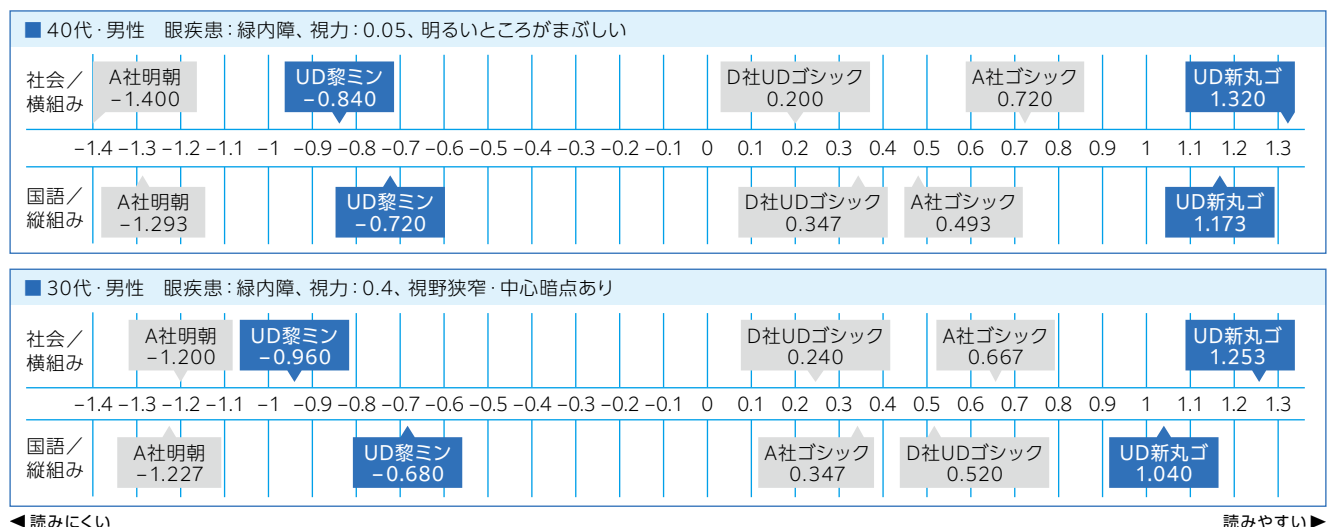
■ 40代・男性　眼疾患：緑内障、視力：0.05、明るいところがまぶしい

社会／横組み

A社明朝 −1.400

UD黎ミン −0.840

D社UDゴシック 0.200

A社ゴシック 0.720

UD新丸ゴ 1.320

−1.4 −1.3 −1.2 −1.1 −1 −0.9 −0.8 −0.7 −0.6 −0.5 −0.4 −0.3 −0.2 −0.1 0 0.1 0.2 0.3 0.4 0.5 0.6 0.7 0.8 0.9 1 1.1 1.2 1.3

国語／縦組み

A社明朝 −1.293

UD黎ミン −0.720

D社UDゴシック 0.347

A社ゴシック 0.493

UD新丸ゴ 1.173

■ 30代・男性　眼疾患：緑内障、視力：0.4、視野狭窄・中心暗点あり

社会／横組み

A社明朝 −1.200

UD黎ミン −0.960

D社UDゴシック 0.240

A社ゴシック 0.667

UD新丸ゴ 1.253

−1.4 −1.3 −1.2 −1.1 −1 −0.9 −0.8 −0.7 −0.6 −0.5 −0.4 −0.3 −0.2 −0.1 0 0.1 0.2 0.3 0.4 0.5 0.6 0.7 0.8 0.9 1 1.1 1.2 1.3

国語／縦組み

A社明朝 −1.227

UD黎ミン −0.680

A社ゴシック 0.347

D社UDゴシック 0.520

UD新丸ゴ 1.040

◀ 読みにくい

読みやすい ▶